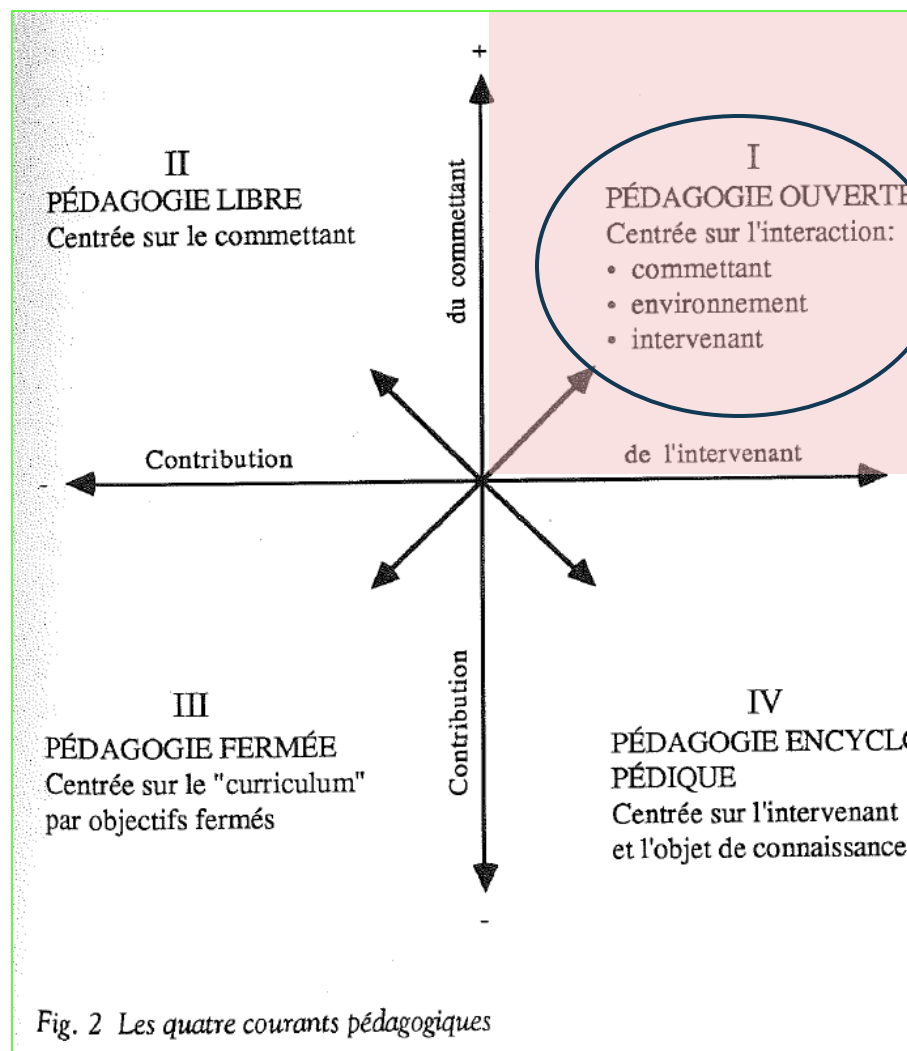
+

II
PÉDAGOGIE LIBRE
Centrée sur le commettant

du commettant

I
PÉDAGOGIE OUVERT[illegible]
Centrée sur l'interaction:
• commettant
• environnement
• intervenant

Contribution

de l'intervenant

-

III
PÉDAGOGIE FERMÉE
Centrée sur le "curriculum" par objectifs fermés

Contribution

IV
PÉDAGOGIE ENCYCLO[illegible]
PÉDIQUE
Centrée sur l'intervenant et l'objet de connaissance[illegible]

-

Fig. 2 Les quatre courants pédagogiques